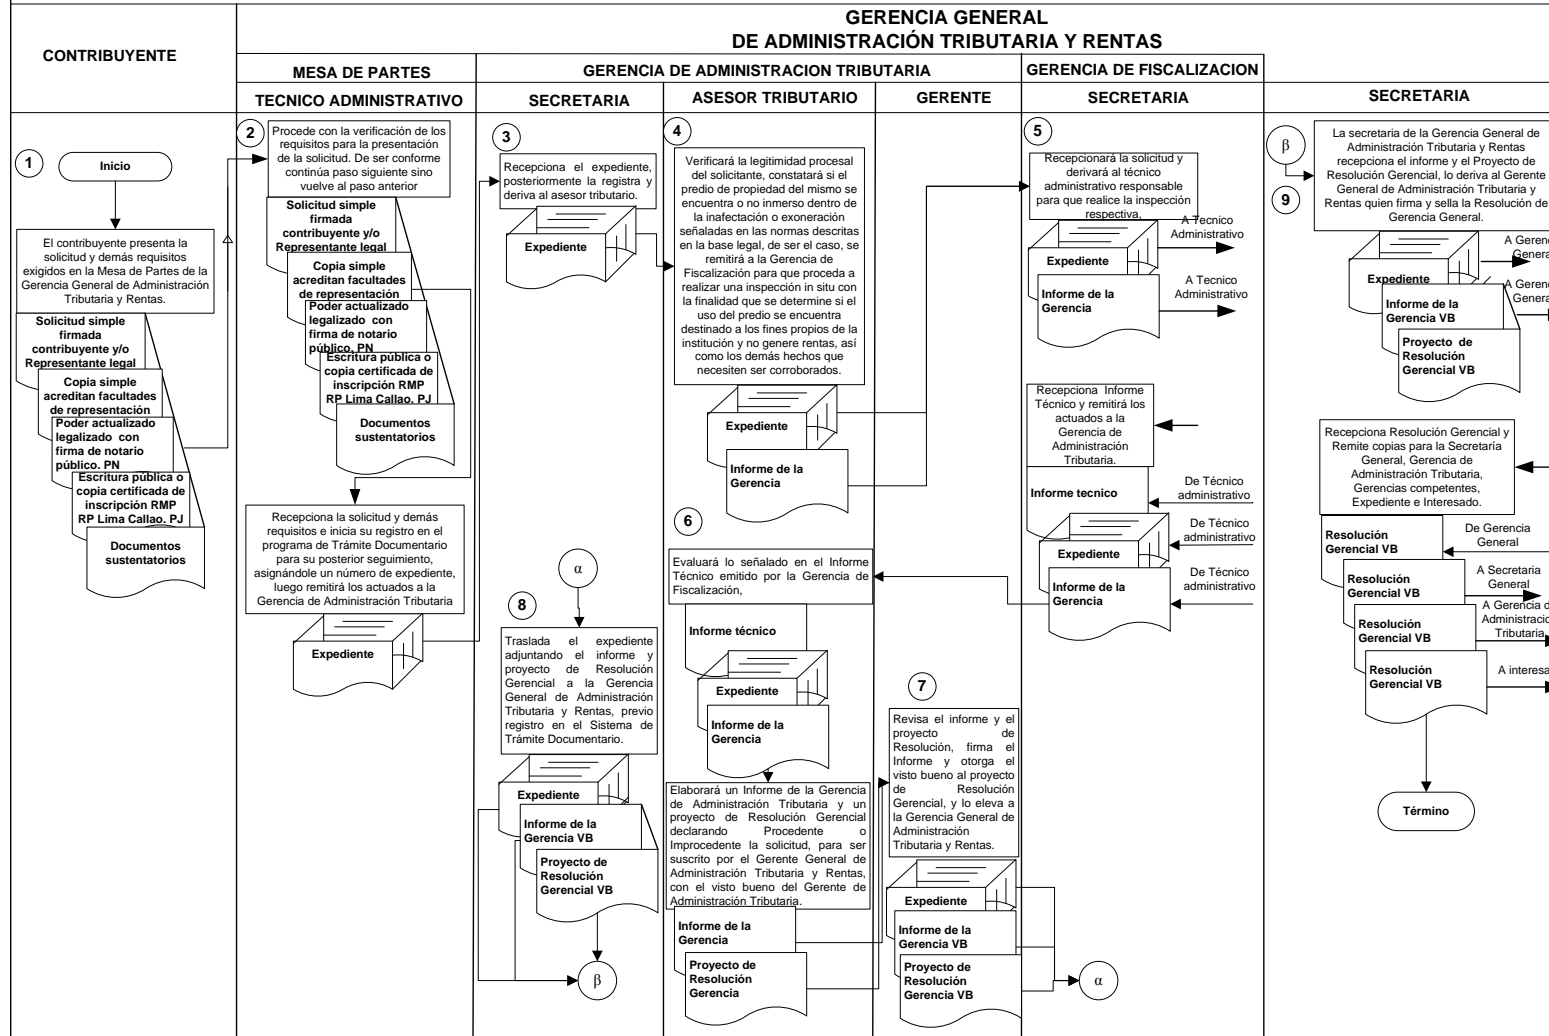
CONTRIBUYENTE

GERENCIA GENERAL
DE ADMINISTRACIÓN TRIBUTARIA Y RENTAS

MESA DE PARTES
TECNICO ADMINISTRATIVO

GERENCIA DE ADMINISTRACION TRIBUTARIA
SECRETARIA
ASESOR TRIBUTARIO
GERENTE

GERENCIA DE FISCALIZACION
SECRETARIA

SECRETARIA

1
Inicio

El contribuyente presenta la solicitud y demás requisitos exigidos en la Mesa de Partes de la Gerencia General de Administración Tributaria y Rentas.

Solicitud simple firmada contribuyente y/o Representante legal
Copia simple acreditan facultades de representación
Poder actualizado legalizado con firma de notario público. PN
Escritura publica o copia certificada de inscripción RMP RP Lima Callao. PJ
Documentos sustentatorios

2
Procede con la verificación de los requisitos para la presentación de la solicitud. De ser conforme continúa paso siguiente sino vuelve al paso anterior

Solicitud simple firmada contribuyente y/o Representante legal
Copia simple acreditan facultades de representación
Poder actualizado legalizado con firma de notario público. PN
Escritura publica o copia certificada de inscripción RMP RP Lima Callao. PJ
Documentos sustentatorios

Recepciona la solicitud y demás requisitos e inicia su registro en el programa de Trámite Documentario para su posterior seguimiento, asignándole un número de expediente, luego remitirá los actuados a la Gerencia de Administración Tributaria

Expediente

3
Recepciona el expediente, posteriormente la registra y deriva al asesor tributario.

Expediente

α

8
Traslada el expediente adjuntando el informe y proyecto de Resolución Gerencial a la Gerencia General de Administración Tributaria y Rentas, previo registro en el Sistema de Trámite Documentario.

Expediente
Informe de la Gerencia VB
Proyecto de Resolución Gerencial VB

β

4
Verificará la legitimidad procesal del solicitante, constatará si el predio de propiedad del mismo se encuentra o no inmerso dentro de la inafectación o exoneración señaladas en las normas descritas en la base legal, de ser el caso, se remitirá a la Gerencia de Fiscalización para que proceda a realizar una inspección in situ con la finalidad que se determine si el uso del predio se encuentra destinado a los fines propios de la institución y no genere rentas, así como los demás hechos que necesiten ser corroborados.

Expediente
Informe de la Gerencia

6
Evaluará lo señalado en el Informe Técnico emitido por la Gerencia de Fiscalización,

Informe técnico
Expediente
Informe de la Gerencia

Elaborará un Informe de la Gerencia de Administración Tributaria y un proyecto de Resolución Gerencial declarando Procedente o Improcedente la solicitud, para ser suscrito por el Gerente General de Administración Tributaria y Rentas, con el visto bueno del Gerente de Administración Tributaria.

Informe de la Gerencia
Proyecto de Resolución Gerencia

7
Revisa el informe y el proyecto de Resolución, firma el Informe y otorga el visto bueno al proyecto de Resolución Gerencial, y lo eleva a la Gerencia General de Administración Tributaria y Rentas.

Expediente
Informe de la Gerencia VB
Proyecto de Resolución Gerencia VB

α

5
Recepcionará la solicitud y derivará al técnico administrativo responsable para que realice la inspección respectiva.

A Tecnico Administrativo
Expediente
A Tecnico Administrativo
Informe de la Gerencia

Recepciona Informe Técnico y remitirá los actuados a la Gerencia de Administración Tributaria.

Informe tecnico
De Técnico administrativo
Expediente
De Técnico administrativo
Informe de la Gerencia
De Técnico administrativo

β
9
La secretaria de la Gerencia General de Administración Tributaria y Rentas recepciona el informe y el Proyecto de Resolución Gerencial, lo deriva al Gerente General de Administración Tributaria y Rentas quien firma y sella la Resolución de Gerencia General.

Expediente
A Gerenc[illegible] Genera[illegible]
Informe de la Gerencia VB
A Gerenc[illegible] Genera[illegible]
Proyecto de Resolución Gerencial VB

Recepciona Resolución Gerencial y Remite copias para la Secretaría General, Gerencia de Administración Tributaria, Gerencias competentes, Expediente e Interesado.

Resolución Gerencial VB
De Gerencia General
Resolución Gerencial VB
A Secretaria General
Resolución Gerencial VB
A Gerencia d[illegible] Administracio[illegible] Tributaria
Resolución Gerencial VB
A interesa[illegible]

Término